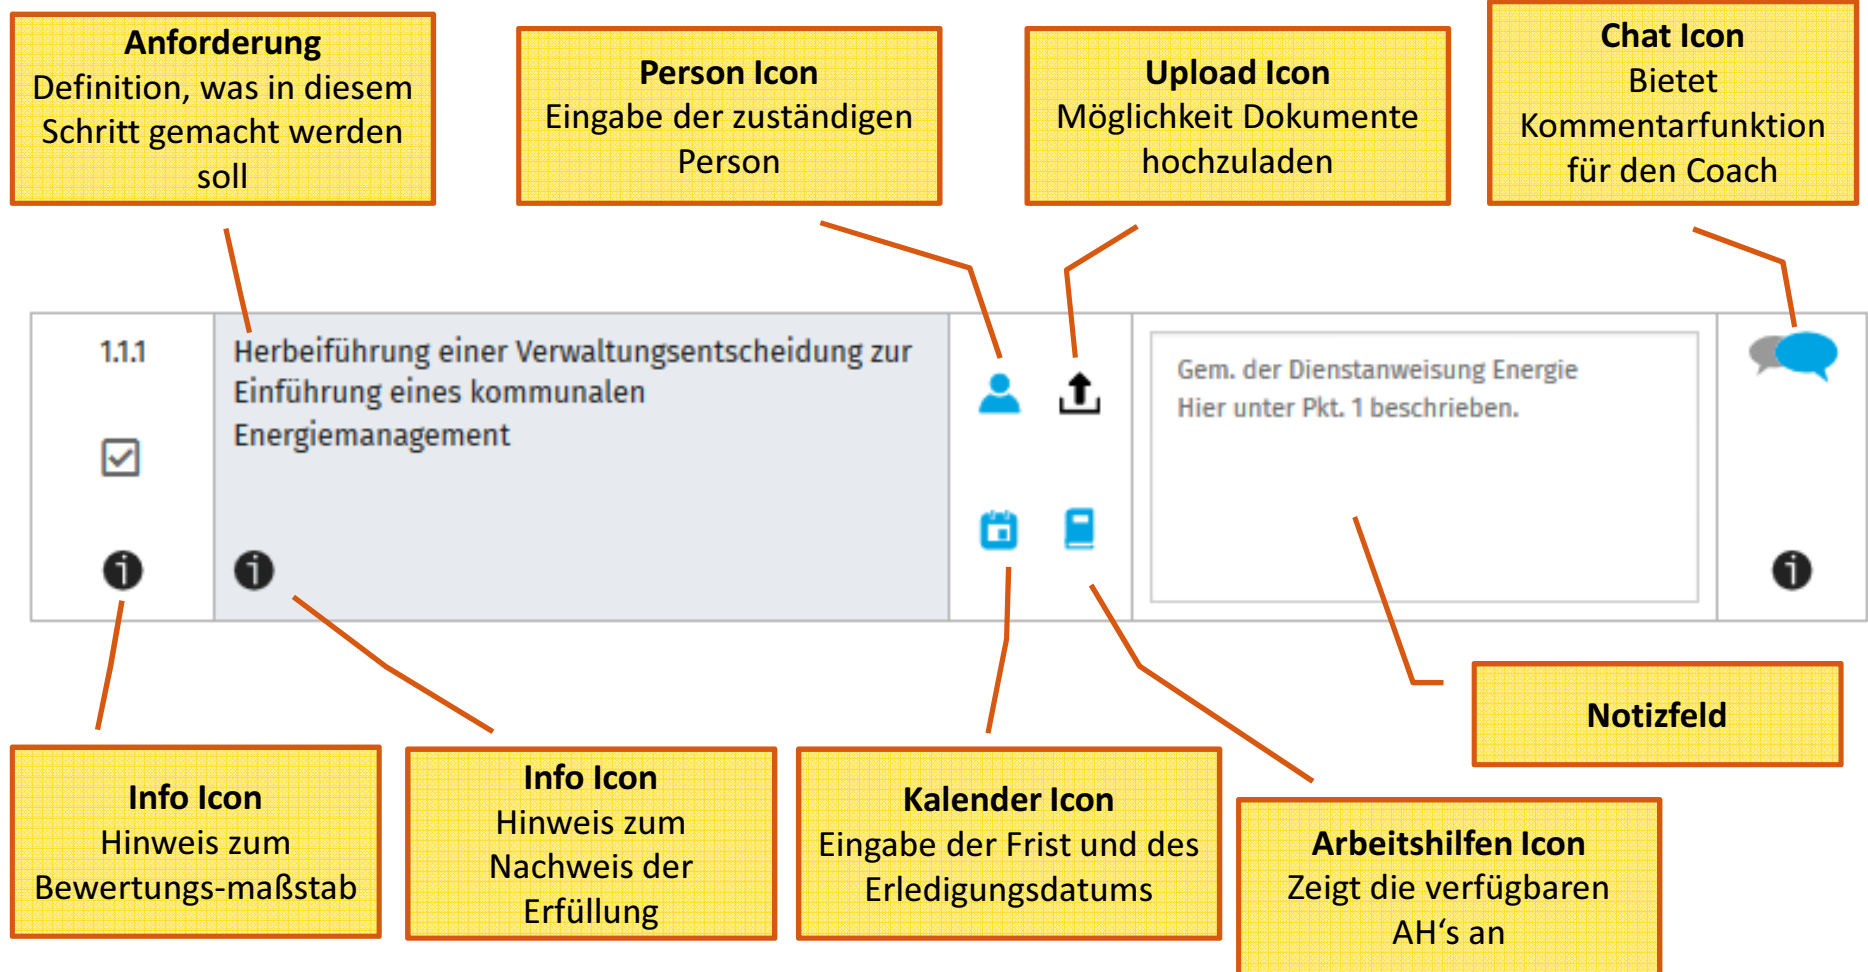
**Anforderung**
Definition, was in diesem Schritt gemacht werden soll

**Person Icon**
Eingabe der zuständigen Person

**Upload Icon**
Möglichkeit Dokumente hochzuladen

**Chat Icon**
Bietet Kommentarfunktion für den Coach

1.1.1

Herbeiführung einer Verwaltungsentscheidung zur Einführung eines kommunalen Energiemanagement

Gem. der Dienstanweisung Energie Hier unter Pkt. 1 beschrieben.

**Notizfeld**

**Info Icon**
Hinweis zum Bewertungs-maßstab

**Info Icon**
Hinweis zum Nachweis der Erfüllung

**Kalender Icon**
Eingabe der Frist und des Erledigungsdatums

**Arbeitshilfen Icon**
Zeigt die verfügbaren AH's an